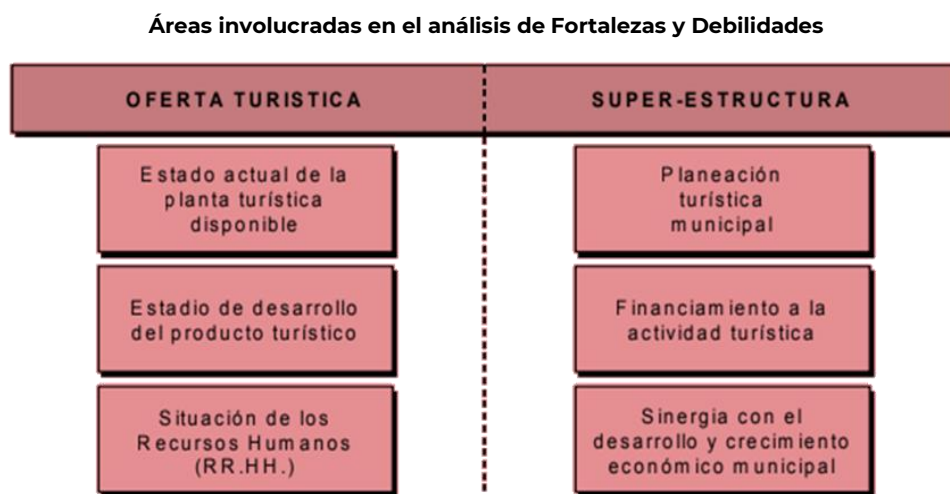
Áreas involucradas en el análisis de Fortalezas y Debilidades

OFERTA TURISTICA

Estado actual de la planta turística disponible

Estadio de desarrollo del producto turístico

Situación de los Recursos Humanos (RR.HH.)

SUPER-ESTRUCTURA

Planeación turística municipal

Financiamiento a la actividad turística

Sinergia con el desarrollo y crecimiento económico municipal